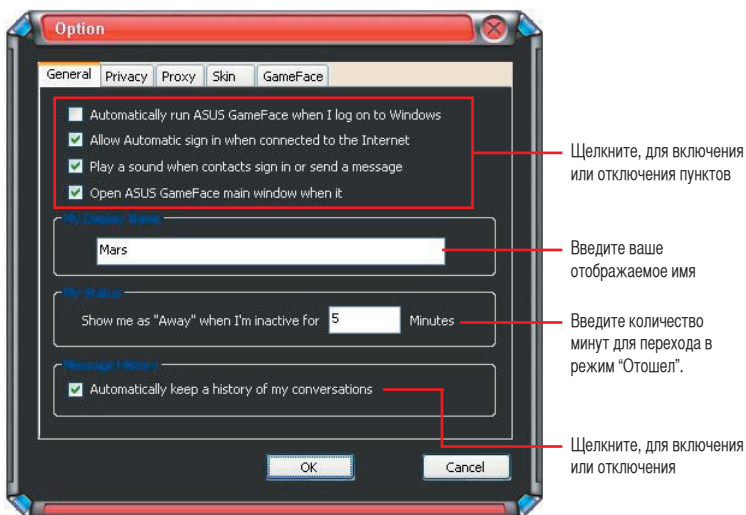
Option

General | Privacy | Proxy | Skin | GameFace

Automatically run ASUS GameFace when I log on to Windows
Allow Automatic sign in when connected to the Internet
Play a sound when contacts sign in or send a message
Open ASUS GameFace main window when it

Щелкните, для включения или отключения пунктов

My Display Name
Mars

Введите ваше отображаемое имя

My Status
Show me as "Away" when I'm inactive for 5 Minutes

Введите количество минут для перехода в режим "Отошел".

Message History
Automatically keep a history of my conversations

Щелкните, для включения или отключения

OK
Cancel